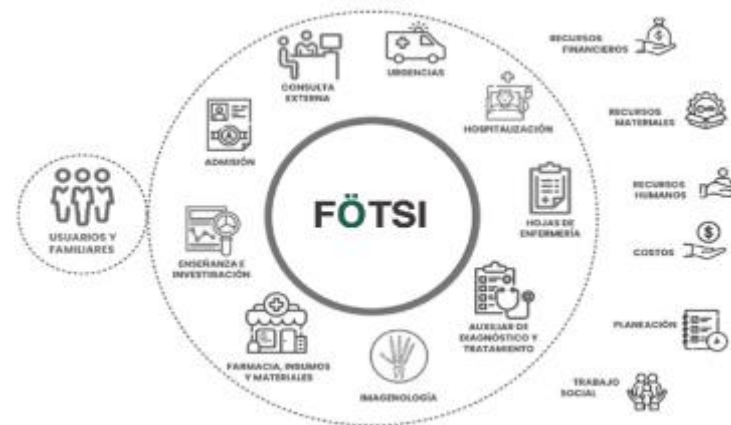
FÖTSI

CONSULTA EXTERNA

URGENCIAS

HOSPITALIZACIÓN

HOJAS DE ENFERMERÍA

AUXILIAR DE DIAGNÓSTICO Y TRATAMIENTO

IMAGENOLOGÍA

FARMACIA, INSUMOS Y MATERIALES

ENSEÑANZA E INVESTIGACIÓN

ADMISIÓN

USUARIOS Y FAMILIARES

RECURSOS FINANCIEROS

RECURSOS MATERIALES

RECURSOS HUMANOS

COSTOS

PLANEACIÓN

TRABAJO SOCIAL